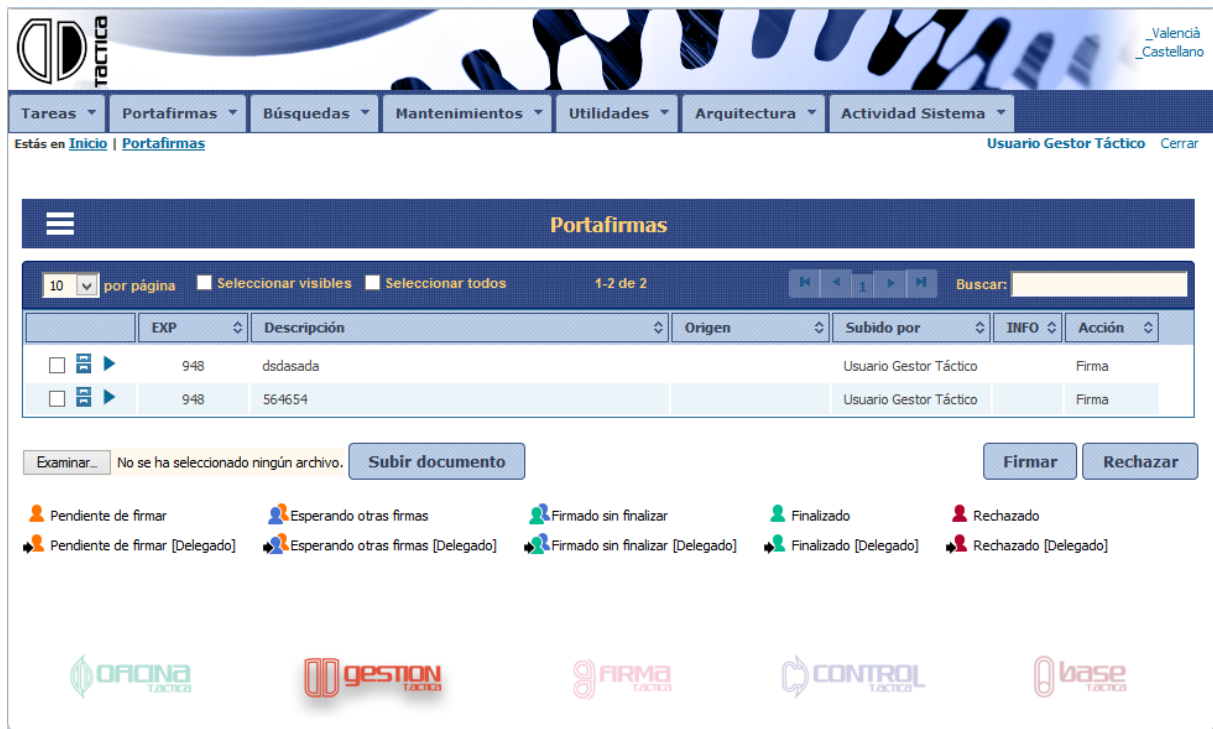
TÁCTICA

_Valencià
_Castellano

Tareas | Portafirmas | Búsquedas | Mantenimientos | Utilidades | Arquitectura | Actividad Sistema

Estás en Inicio | Portafirmas

Usuario Gestor Táctico Cerrar

Portafirmas

10 por página Seleccionar visibles Seleccionar todos 1-2 de 2 1 Buscar:

| | EXP | Descripción | Origen | Subido por | INFO | Acción |
|---|---|---|---|---|---|---|
| | 948 | dsdasada | | Usuario Gestor Táctico | | Firma |
| | 948 | 564654 | | Usuario Gestor Táctico | | Firma |

Examinar... No se ha seleccionado ningún archivo. Subir documento

Firmar Rechazar

Pendiente de firmar
Esperando otras firmas
Firmado sin finalizar
Finalizado
Rechazado
Pendiente de firmar [Delegado]
Esperando otras firmas [Delegado]
Firmado sin finalizar [Delegado]
Finalizado [Delegado]
Rechazado [Delegado]

OFICINA TACTICA
GESTION TACTICA
FIRMA TACTICA
CONTROL TACTICA
BASE TACTICA